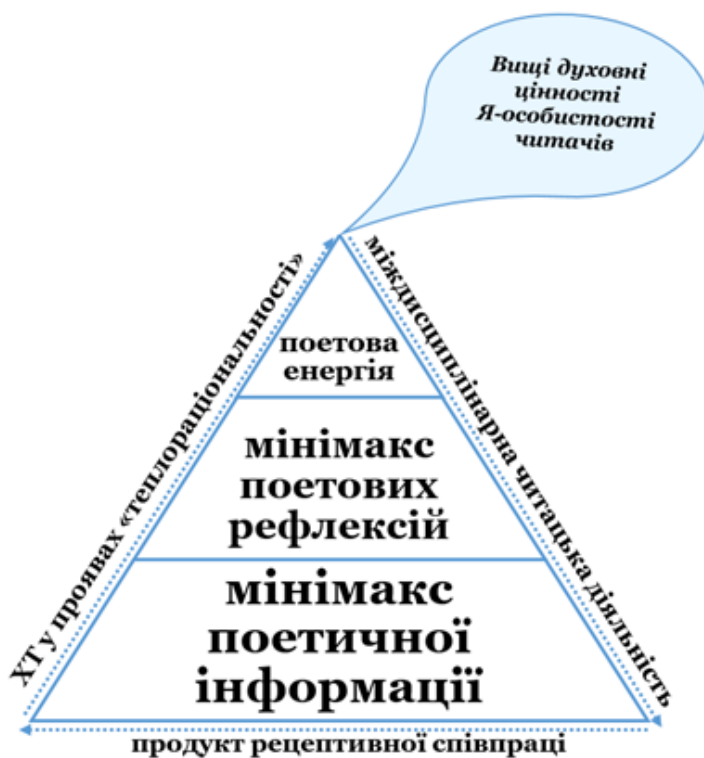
Вищі духовні цінності Я-особистості читачів

поетова енергія

мінімакс поетових рефлексій

мінімакс поетичної інформації

ХТ у проявах «теплораціональності»

міждисциплінарна читацька діяльність

продукт рецептивної співпраці